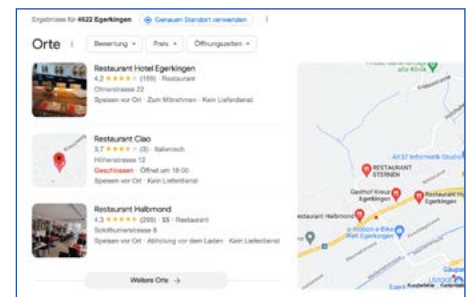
Ergebnisse für 4622 Egerkingen · Genauen Standort verwenden ⋮

Orte ⋮ Bewertung ▾ Preis ▾ Öffnungszeiten ▾

Restaurant Hotel Egerkingen
4,2 ★★★★★ (159) · Restaurant
Oltnerstrasse 22
Speisen vor Ort · Zum Mitnehmen · Kein Lieferdienst

Restaurant Ciao
3,7 ★★★★★ (3) · Italienisch
Höhenstrasse 12
Geschlossen · Öffnet um 18:00
Speisen vor Ort · Kein Lieferdienst

Restaurant Halbmond
4,3 ★★★★★ (299) · $$ · Restaurant
Solothurnerstrasse 8
Speisen vor Ort · Abholung vor dem Laden · Kein Lieferdienst

Weitere Orte →

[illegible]
Friedhofstrasse
Art37 Informatik Studio
RESTAURANT STERNEN
Gasthof Kreuz Egerkingen
Restaurant Hotel Egerkingen
Restaurant Halbmond
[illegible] Bike Egerkingen
Egerk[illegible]
Gäupark
Kindertraum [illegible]